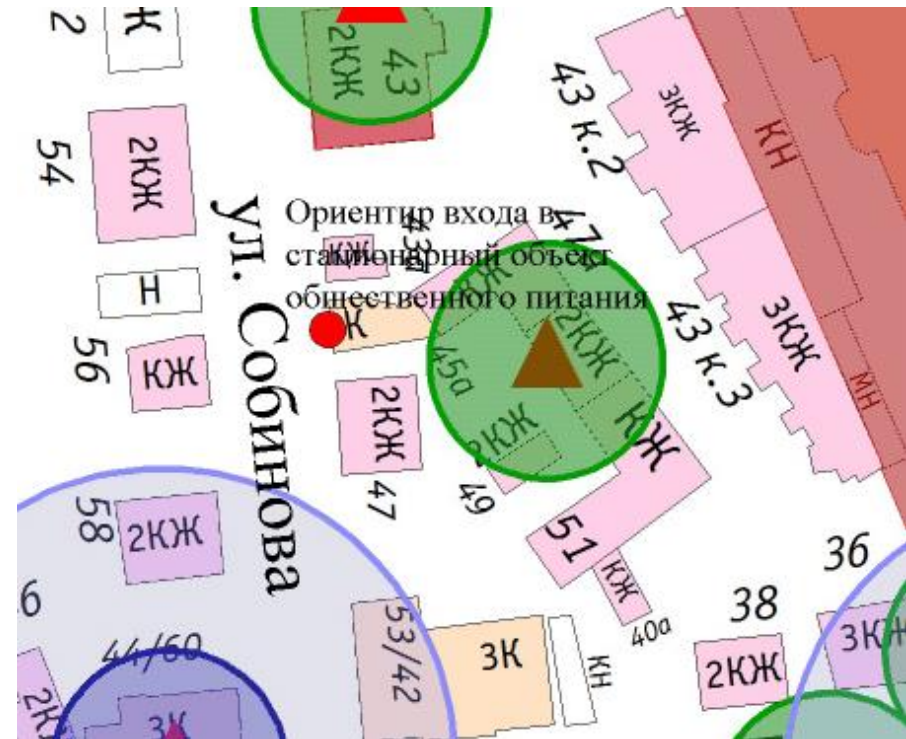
2
К
2КЖ
43
43 к.2
3КЖ
КН
54
2КЖ
ул. Собинова
Ориентир входа в стационарный объект общественного питания
КЖ
43
47
Н
К
2КЖ
43 к.3
3КЖ
МН
56
КЖ
45а
2КЖ
2КЖ
КЖ
47
49
58
2КЖ
51
КЖ
36
6
38
40а
44/60
53/42
3К
КН
2КЖ
3КЖ
2К
3К